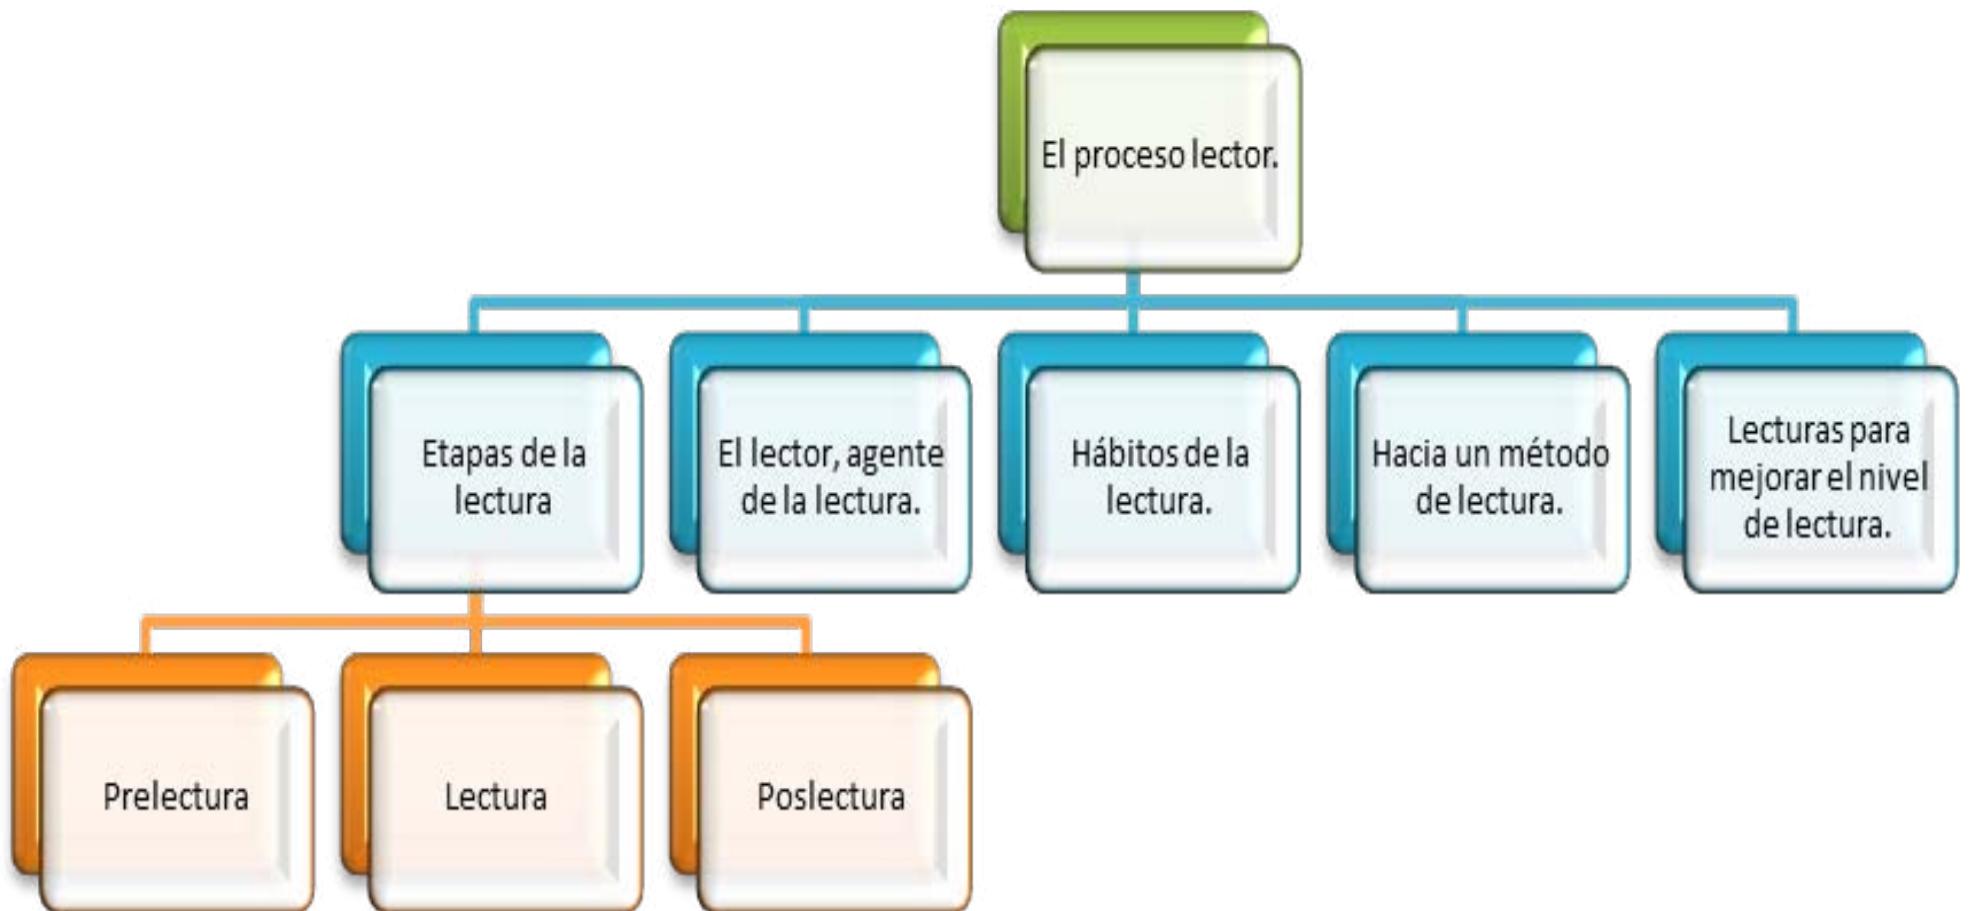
El proceso lector.

Etapas de la lectura

El lector, agente de la lectura.

Hábitos de la lectura.

Hacia un método de lectura.

Lecturas para mejorar el nivel de lectura.

Prelectura

Lectura

Poslectura